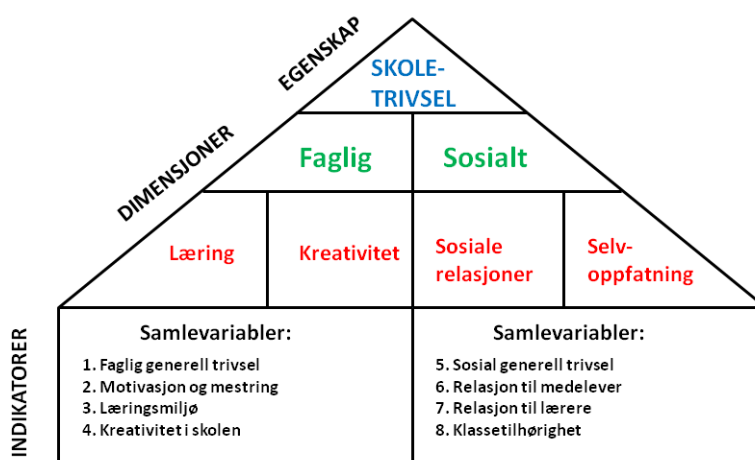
EGENSKAP

SKOLE-TRIVSEL

DIMENSJONER

Faglig

Sosialt

Læring

Kreativitet

Sosiale relasjoner

Selv-oppfatning

INDIKATORER

Samlevariabler:
1. Faglig generell trivsel
2. Motivasjon og mestring
3. Læringsmiljø
4. Kreativitet i skolen

Samlevariabler:
5. Sosial generell trivsel
6. Relasjon til medelever
7. Relasjon til lærere
8. Klassetilhørighet